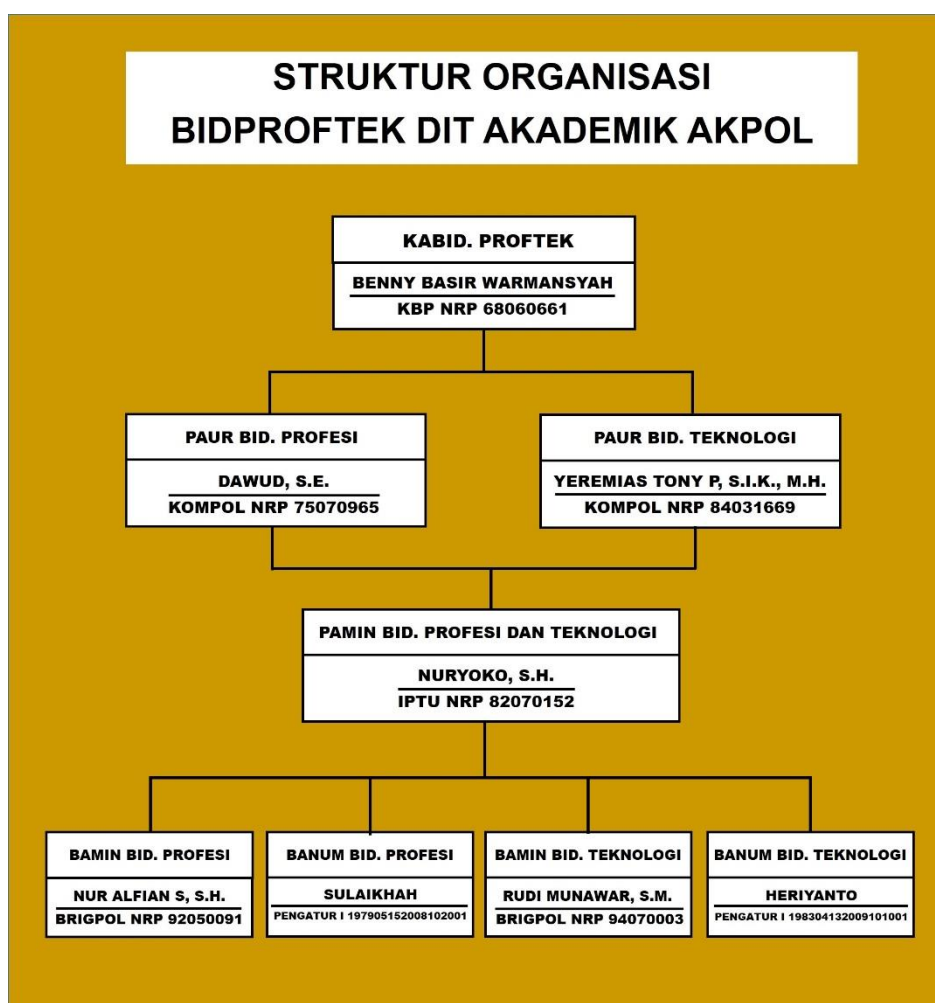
STRUKTUR ORGANISASI
BIDPROFTEK DIT AKADEMIK AKPOL

KABID. PROFTEK
BENNY BASIR WARMANSYAH
KBP NRP 68060661

PAUR BID. PROFESI
DAWUD, S.E.
KOMPOL NRP 75070965

PAUR BID. TEKNOLOGI
YEREMIAS TONY P, S.I.K., M.H.
KOMPOL NRP 84031669

PAMIN BID. PROFESI DAN TEKNOLOGI
NURYOKO, S.H.
IPTU NRP 82070152

BAMIN BID. PROFESI
NUR ALFIAN S, S.H.
BRIGPOL NRP 92050091

BANUM BID. PROFESI
SULAIKHAH
PENGATUR I 197905152008102001

BAMIN BID. TEKNOLOGI
RUDI MUNAWAR, S.M.
BRIGPOL NRP 94070003

BANUM BID. TEKNOLOGI
HERIYANTO
PENGATUR I 198304132009101001